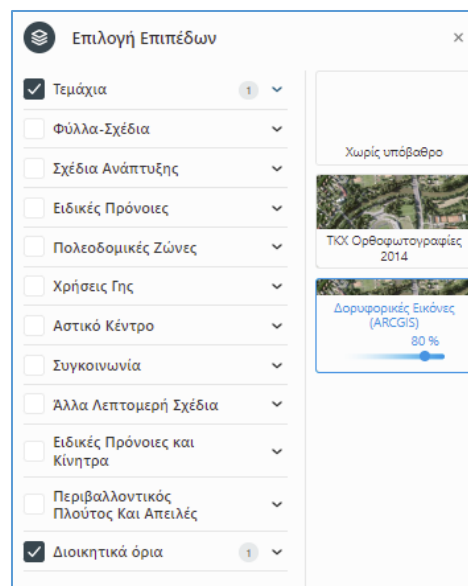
Επιλογή Επιπέδων

×

Τεμάχια 1

Φύλλα-Σχέδια

Σχέδια Ανάπτυξης

Ειδικές Πρόνοιες

Πολεοδομικές Ζώνες

Χρήσεις Γης

Αστικό Κέντρο

Συγκοινωνία

Άλλα Λεπτομερή Σχέδια

Ειδικές Πρόνοιες και Κίνητρα

Περιβαλλοντικός Πλούτος Και Απειλές

Διοικητικά όρια 1

Χωρίς υπόβαθρο

ΤΚΧ Ορθοφωτογραφίες 2014

Δορυφορικές Εικόνες (ARCGIS)

80 %